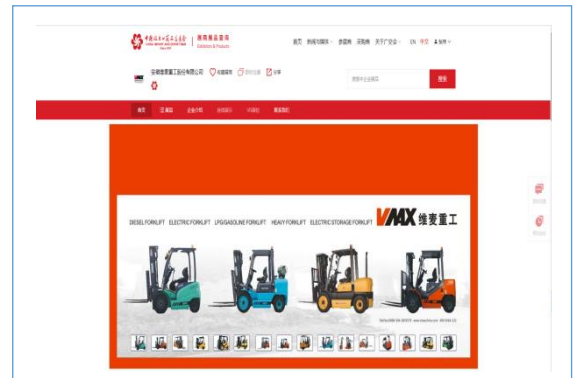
中国进出口商品交易会 CHINA IMPORT AND EXPORT FAIR | 展商展品查询 Exhibitors & Products

首页 新闻与媒体 参展商 采购商 关于广交会 EN 中文 登录

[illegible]重工股份有限公司 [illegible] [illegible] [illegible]

搜索

首页 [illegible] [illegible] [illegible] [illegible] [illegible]

DIESEL FORKLIFT ELECTRIC FORKLIFT LPG/GASOLINE FORKLIFT HEAVY FORKLIFT ELECTRIC STORAGE FORKLIFT VMAX 维麦重工

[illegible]

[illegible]

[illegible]